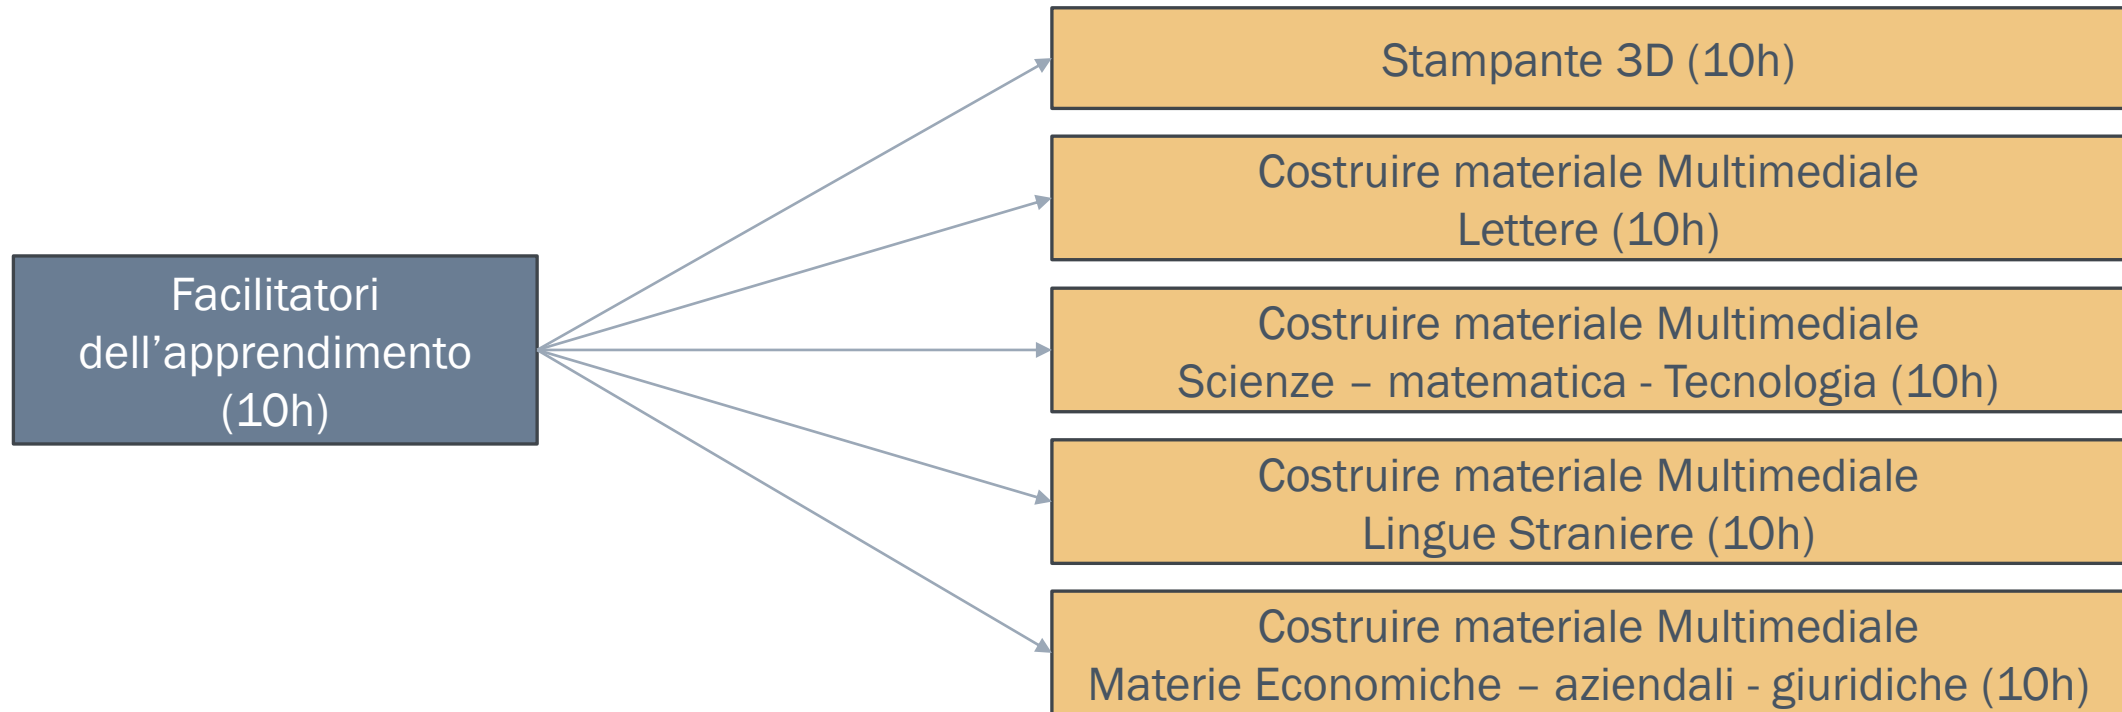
Facilitatori dell’apprendimento (10h)

Stampante 3D (10h)

Costruire materiale Multimediale
Lettere (10h)

Costruire materiale Multimediale
Scienze – matematica - Tecnologia (10h)

Costruire materiale Multimediale
Lingue Straniere (10h)

Costruire materiale Multimediale
Materie Economiche – aziendali - giuridiche (10h)